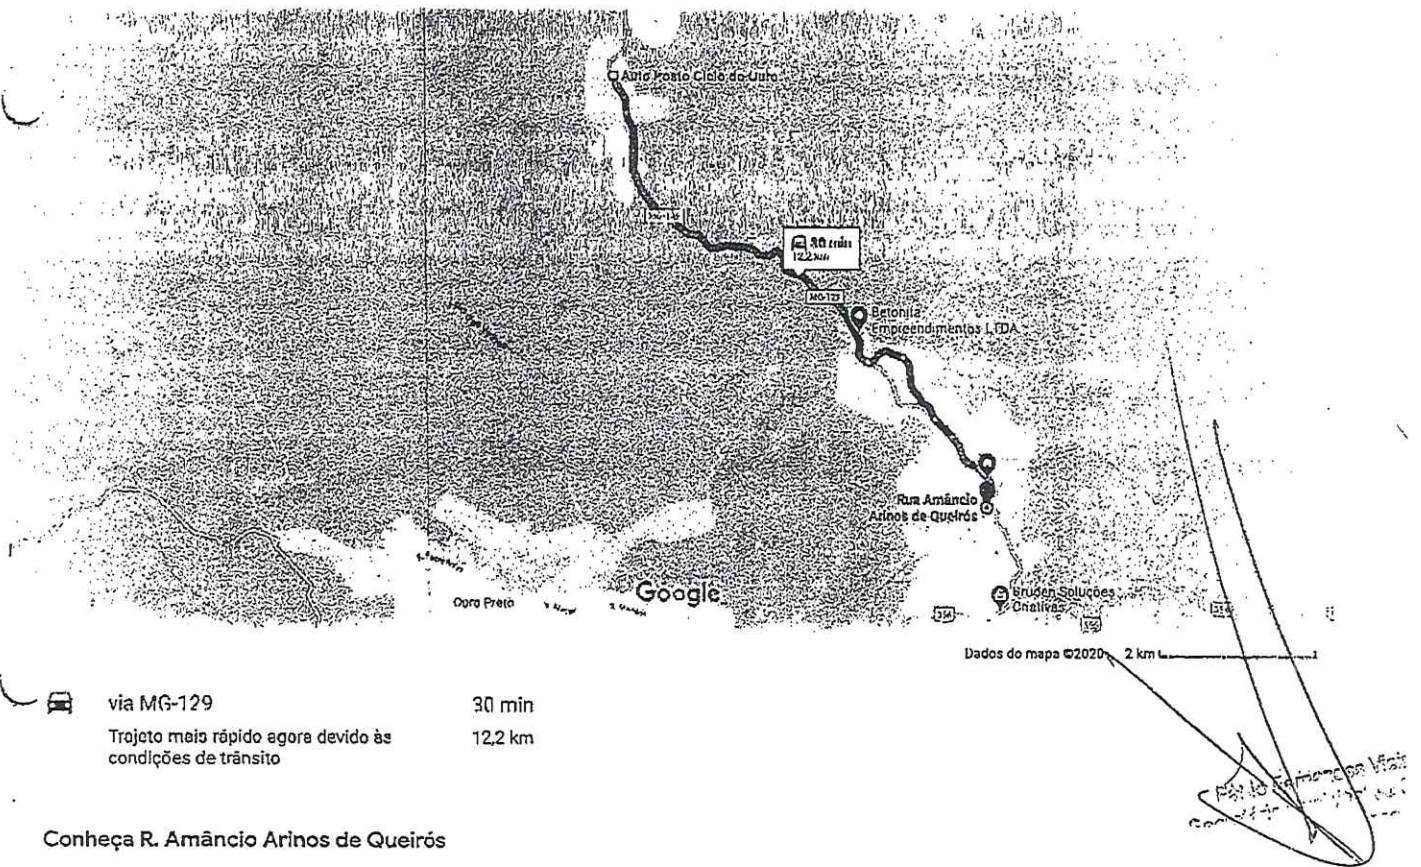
Auto Posto Ciclo do Ouro

30 min
12,2 km

MG-129

Betonila Empreendimentos LTDA

Rua Amâncio Arinos de Queirós

Ouro Preto

Google

Bruden Soluções Criativas

356

Dados do mapa ©2020 2 km

via MG-129
Trajeto mais rápido agora devido às condições de trânsito
30 min
12,2 km

Conheça R. Amâncio Arinos de Queirós

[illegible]